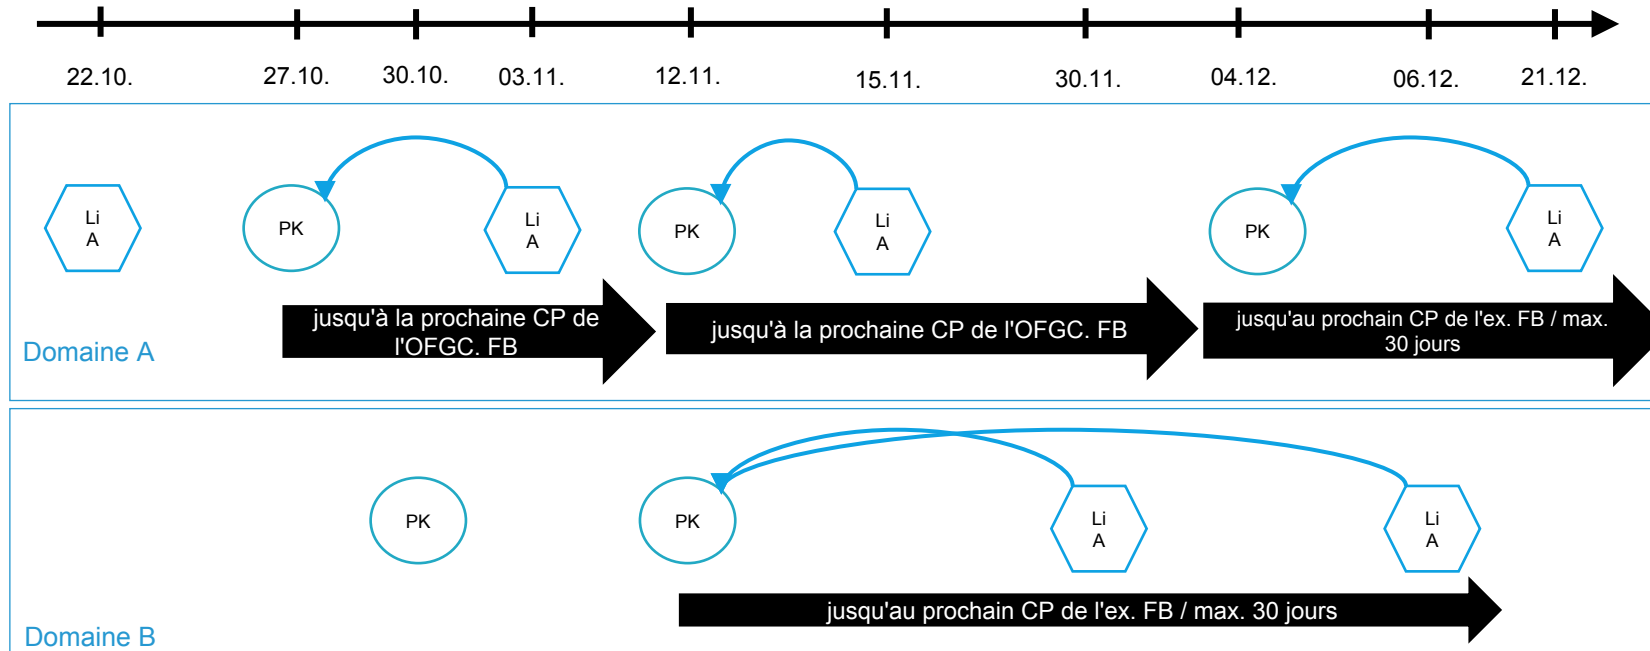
22.10. 27.10. 30.10. 03.11. 12.11. 15.11. 30.11. 04.12. 06.12. 21.12.

Li A

PK

Li A

PK

Li A

PK

Li A

jusqu'à la prochaine CP de l'OFGC. FB

jusqu'à la prochaine CP de l'OFGC. FB

jusqu'au prochain CP de l'ex. FB / max. 30 jours

Domaine A

PK

PK

Li A

Li A

jusqu'au prochain CP de l'ex. FB / max. 30 jours

Domaine B